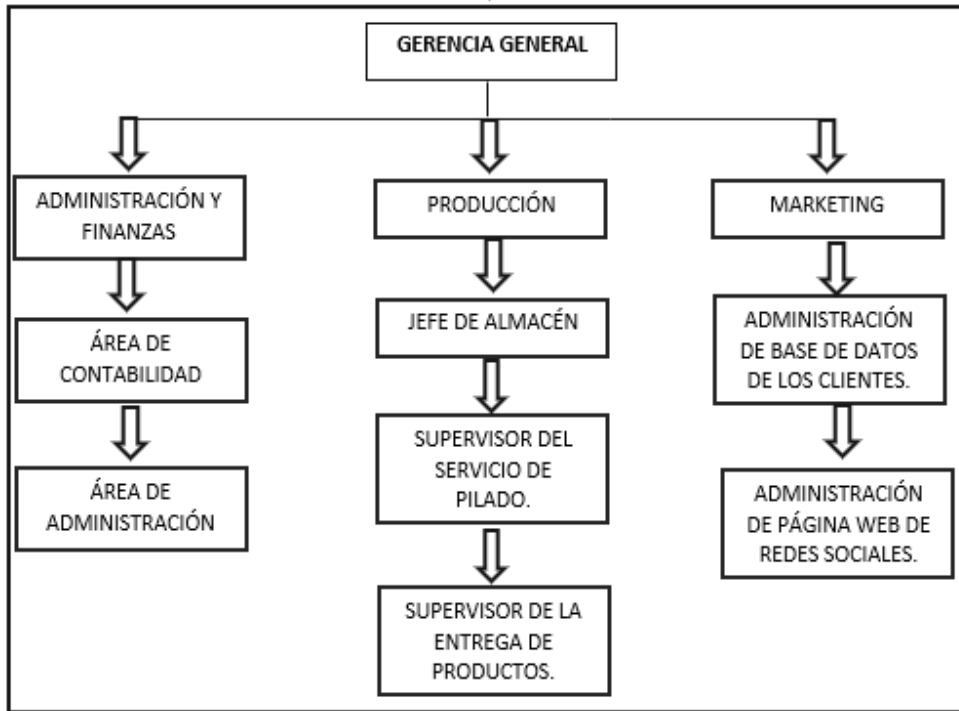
GERENCIA GENERAL

ADMINISTRACIÓN Y FINANZAS

ÁREA DE CONTABILIDAD

ÁREA DE ADMINISTRACIÓN

PRODUCCIÓN

JEFE DE ALMACÉN

SUPERVISOR DEL SERVICIO DE PILADO.

SUPERVISOR DE LA ENTREGA DE PRODUCTOS.

MARKETING

ADMINISTRACIÓN DE BASE DE DATOS DE LOS CLIENTES.

ADMINISTRACIÓN DE PÁGINA WEB DE REDES SOCIALES.